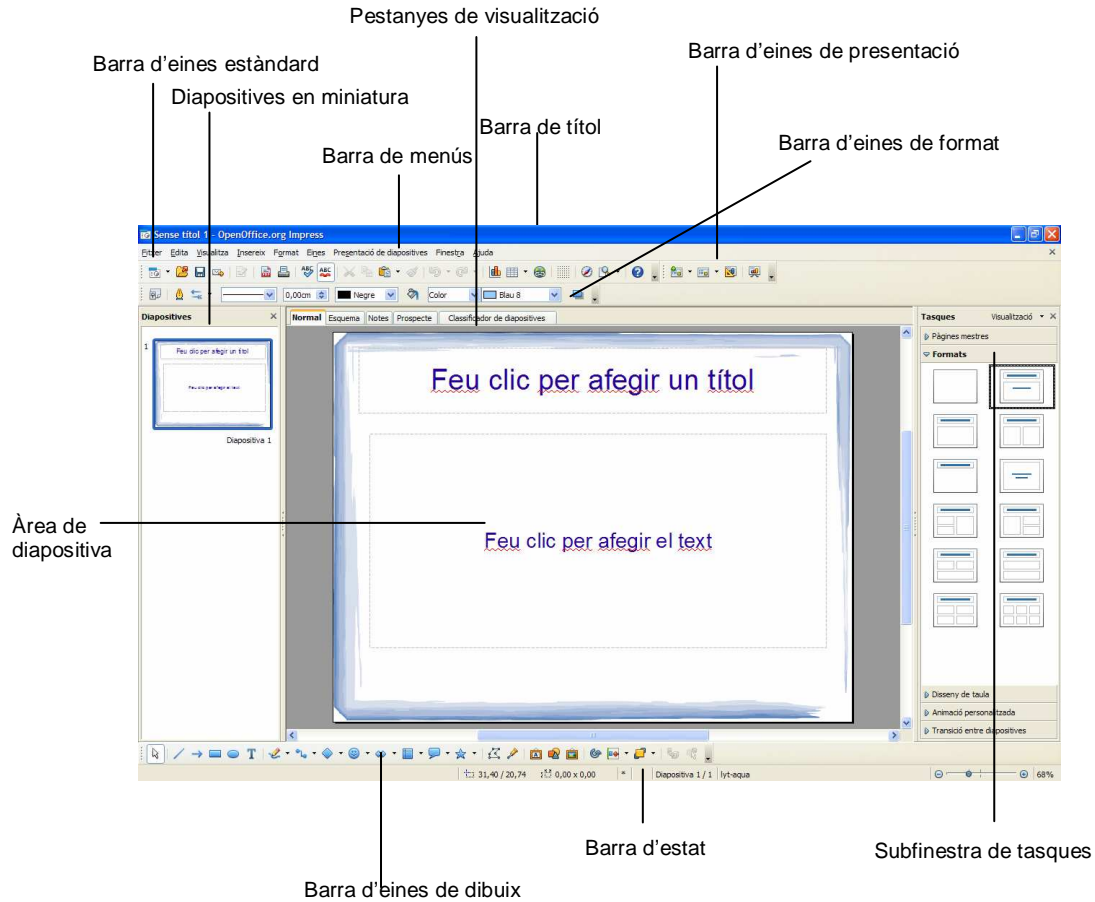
Pestanyes de visualització

Barra d'eines de presentació

Barra d'eines estàndard

Diapositives en miniatura

Barra de títol

Barra de menús

Barra d'eines de format

Sense títol 1 - OpenOffice.org Impress

Fitxer Edita Visualitza Insereix Format Eines Presentació de diapositives Finestra Ajuda

0,00cm Negre Color Blau 8

Diapositives

Normal Esquema Notes Prospecte Classificador de diapositives

Tasques Visualització

Pàgines mestres

Formats

1

Feu clic per afegir un títol

Feu clic per afegir el text

Diapositiva 1

Feu clic per afegir un títol

Àrea de diapositiva

Feu clic per afegir el text

Disseny de taula

Animació personalitzada

Transició entre diapositives

31,40 / 20,74 0,00 x 0,00 * Diapositiva 1 / 1 lyt-aqua 68%

Barra d'estat

Subfinestra de tasques

Barra d'eines de dibuix